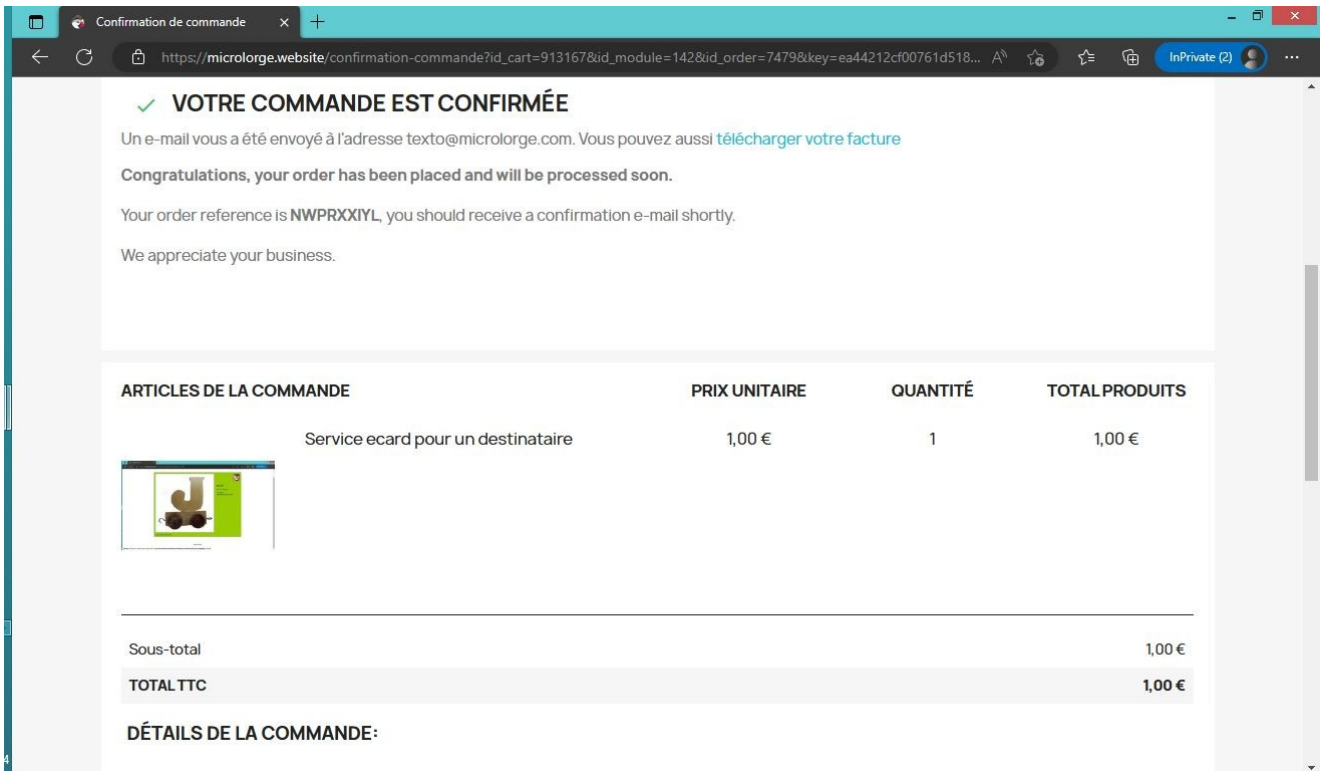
Confirmation de commande

https://microlorge.website/confirmation-commande?id_cart=913167&id_module=142&id_order=7479&key=ea44212cf00761d518...

InPrivate (2)

✓ VOTRE COMMANDE EST CONFIRMÉE

Un e-mail vous a été envoyé à l'adresse texto@microlorge.com. Vous pouvez aussi télécharger votre facture

Congratulations, your order has been placed and will be processed soon.

Your order reference is NWPRXXIYL, you should receive a confirmation e-mail shortly.

We appreciate your business.

| ARTICLES DE LA COMMANDE | PRIX UNITAIRE | QUANTITÉ | TOTAL PRODUITS |
|---|---|---|---|
| Service ecard pour un destinataire | 1,00 € | 1 | 1,00 € |

Sous-total 1,00 €

TOTAL TTC 1,00 €

DÉTAILS DE LA COMMANDE: